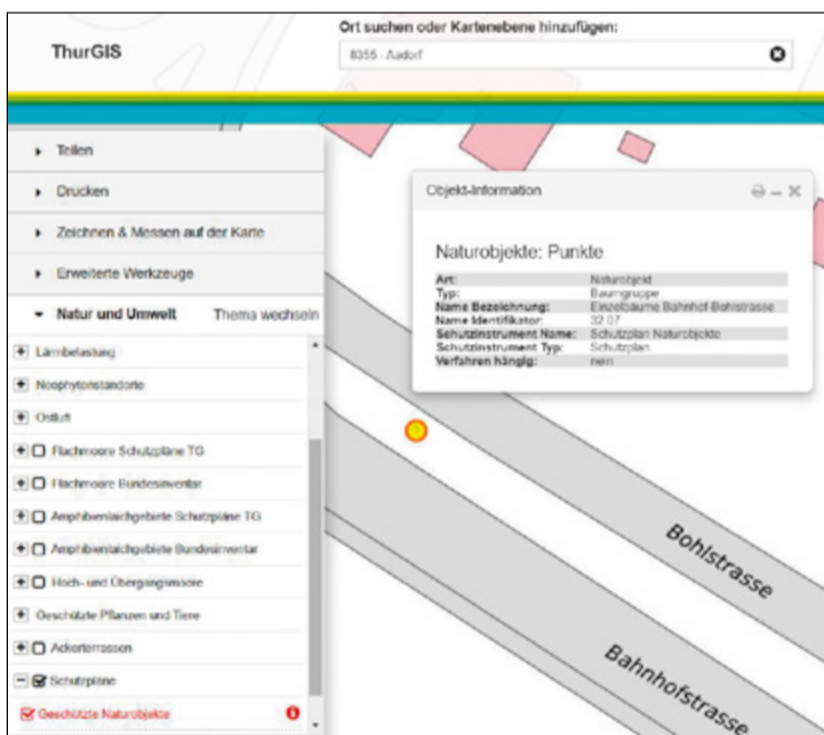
ThurGIS

Ort suchen oder Kartenebene hinzufügen:

8355 - Aadorf

Teilen

Drucken

Zeichnen & Messen auf der Karte

Erweiterte Werkzeuge

Natur und Umwelt

Thema wechseln

Lärmbelastung

Neophytenstandorte

Ortlicht

Flachmoore Schutzpläne TG

Flachmoore Bundesinventar

Amphibienlaichgebiete Schutzpläne TG

Amphibienlaichgebiete Bundesinventar

Hoch- und Übergangsmoore

Geschützte Pflanzen und Tiere

Ackerterrassen

Schutzpläne

Geschützte Naturobjekte

Objekt-Information

Naturobjekte: Punkte

| | |
|---|---|
| Art: | Naturobjekt |
| Typ: | Baumgruppe |
| Name Bezeichnung: | Einzelbäume Bahnhof-Bohlstrasse |
| Name Identifikator: | 32.07 |
| Schutzinstrument Name: | Schutzplan Naturobjekte |
| Schutzinstrument Typ: | Schutzplan |
| Verfahren hängig: | nein |

Bohlstrasse

Bahnhofstrasse